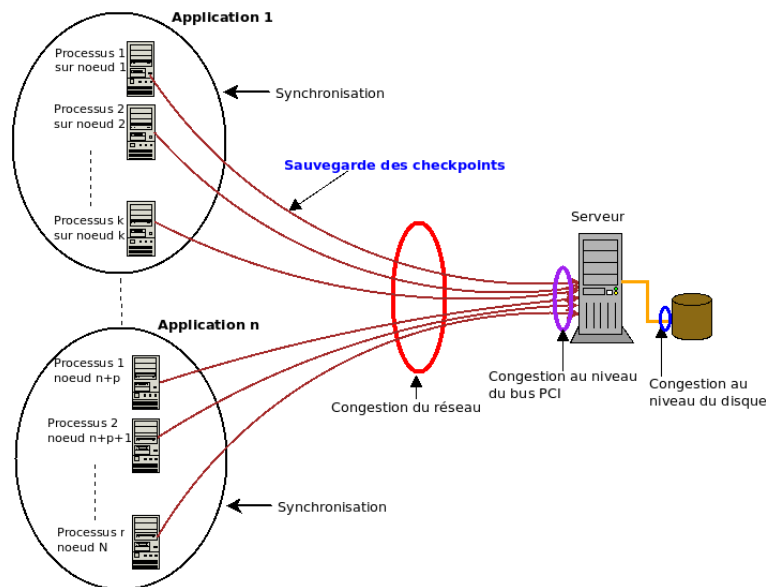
Application 1

Processus 1 sur noeud 1

Processus 2 sur noeud 2

Processus k sur noeud k

Synchronisation

Sauvegarde des checkpoints

Serveur

Application n

Processus 1 noeud n+p

Processus 2 noeud n+p+1

Processus r noeud N

Synchronisation

Congestion du réseau

Congestion au niveau du bus PCI

Congestion au niveau du disque